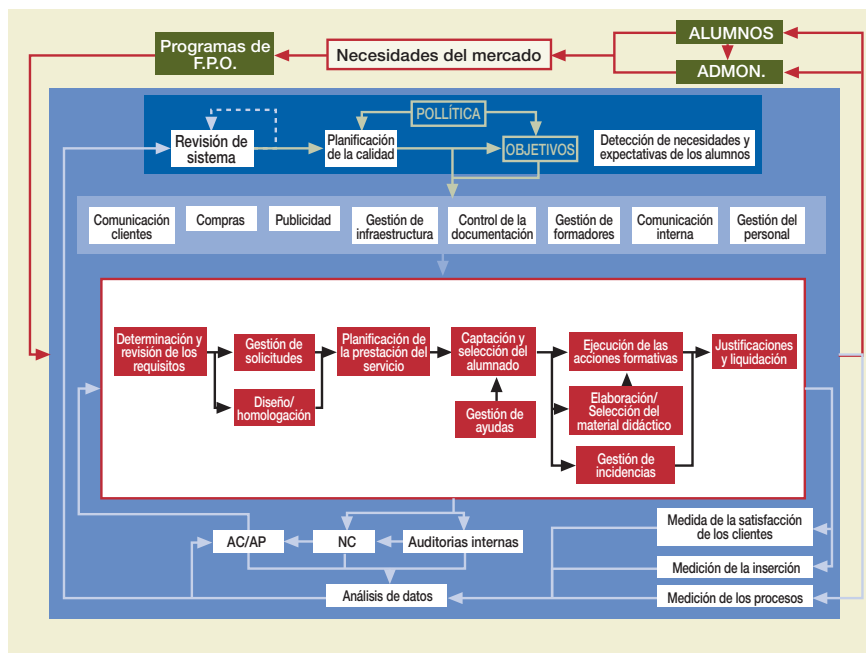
ALUMNOS

Programas de F.P.O.

Necesidades del mercado

ADMON.

POLLÍTICA

Revisión de sistema

Planificación de la calidad

OBJETIVOS

Detección de necesidades y expectativas de los alumnos

Comunicación clientes

Compras

Publicidad

Gestión de infraestructura

Control de la documentación

Gestión de formadores

Comunicación interna

Gestión del personal

Determinación y revisión de los requisitos

Gestión de solicitudes

Diseño/ homologación

Planificación de la prestación del servicio

Captación y selección del alumnado

Gestión de ayudas

Ejecución de las acciones formativas

Elaboración/ Selección del material didáctico

Gestión de incidencias

Justificaciones y liquidación

AC/AP

NC

Auditorias internas

Medida de la satisfacción de los clientes

Medición de la inserción

Análisis de datos

Medición de los procesos